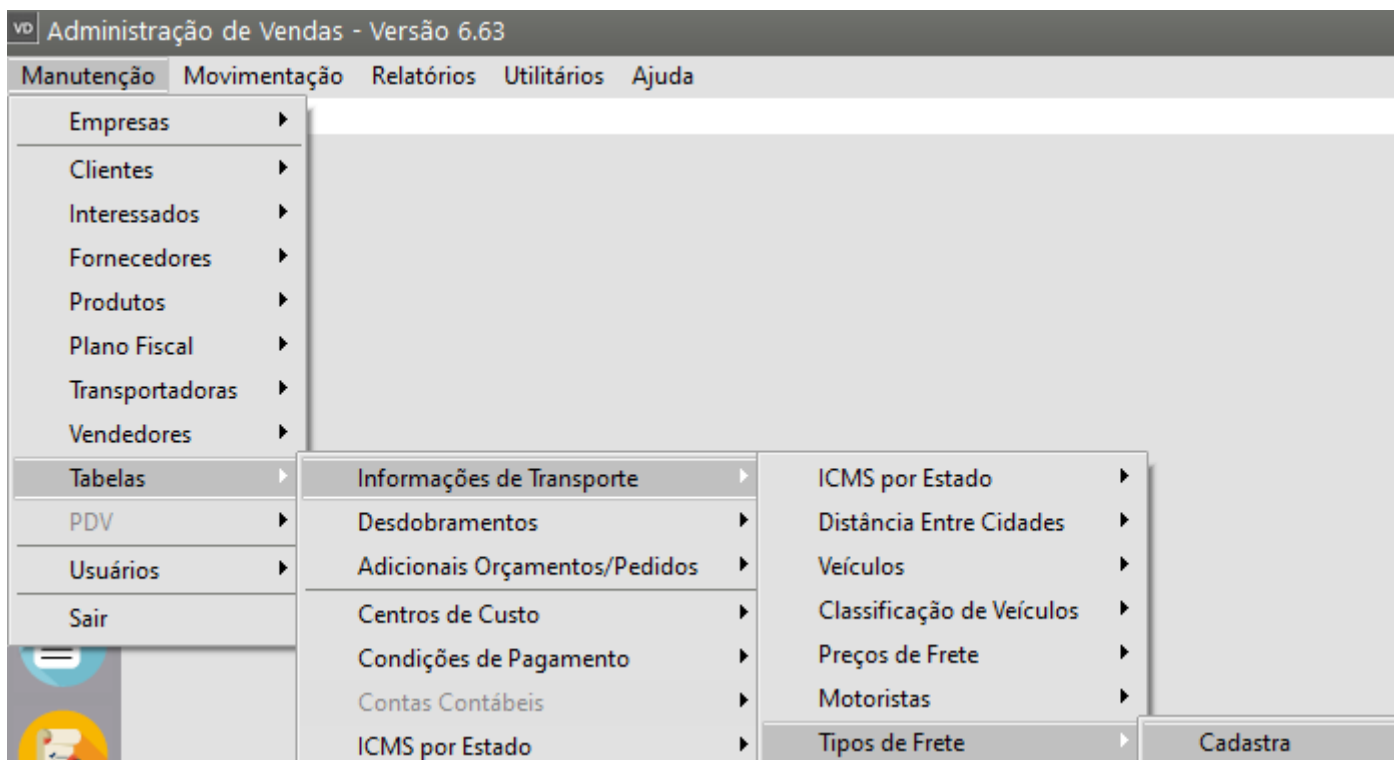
VD Administração de Vendas - Versão 6.63
Manutenção Movimentação Relatórios Utilitários Ajuda

Empresas
Clientes
Interessados
Fornecedores
Produtos
Plano Fiscal
Transportadoras
Vendedores
Tabelas
PDV
Usuários
Sair

Informações de Transporte
Desdobramentos
Adicionais Orçamentos/Pedidos
Centros de Custo
Condições de Pagamento
Contas Contábeis
ICMS por Estado

ICMS por Estado
Distância Entre Cidades
Veículos
Classificação de Veículos
Preços de Frete
Motoristas
Tipos de Frete

Cadastra